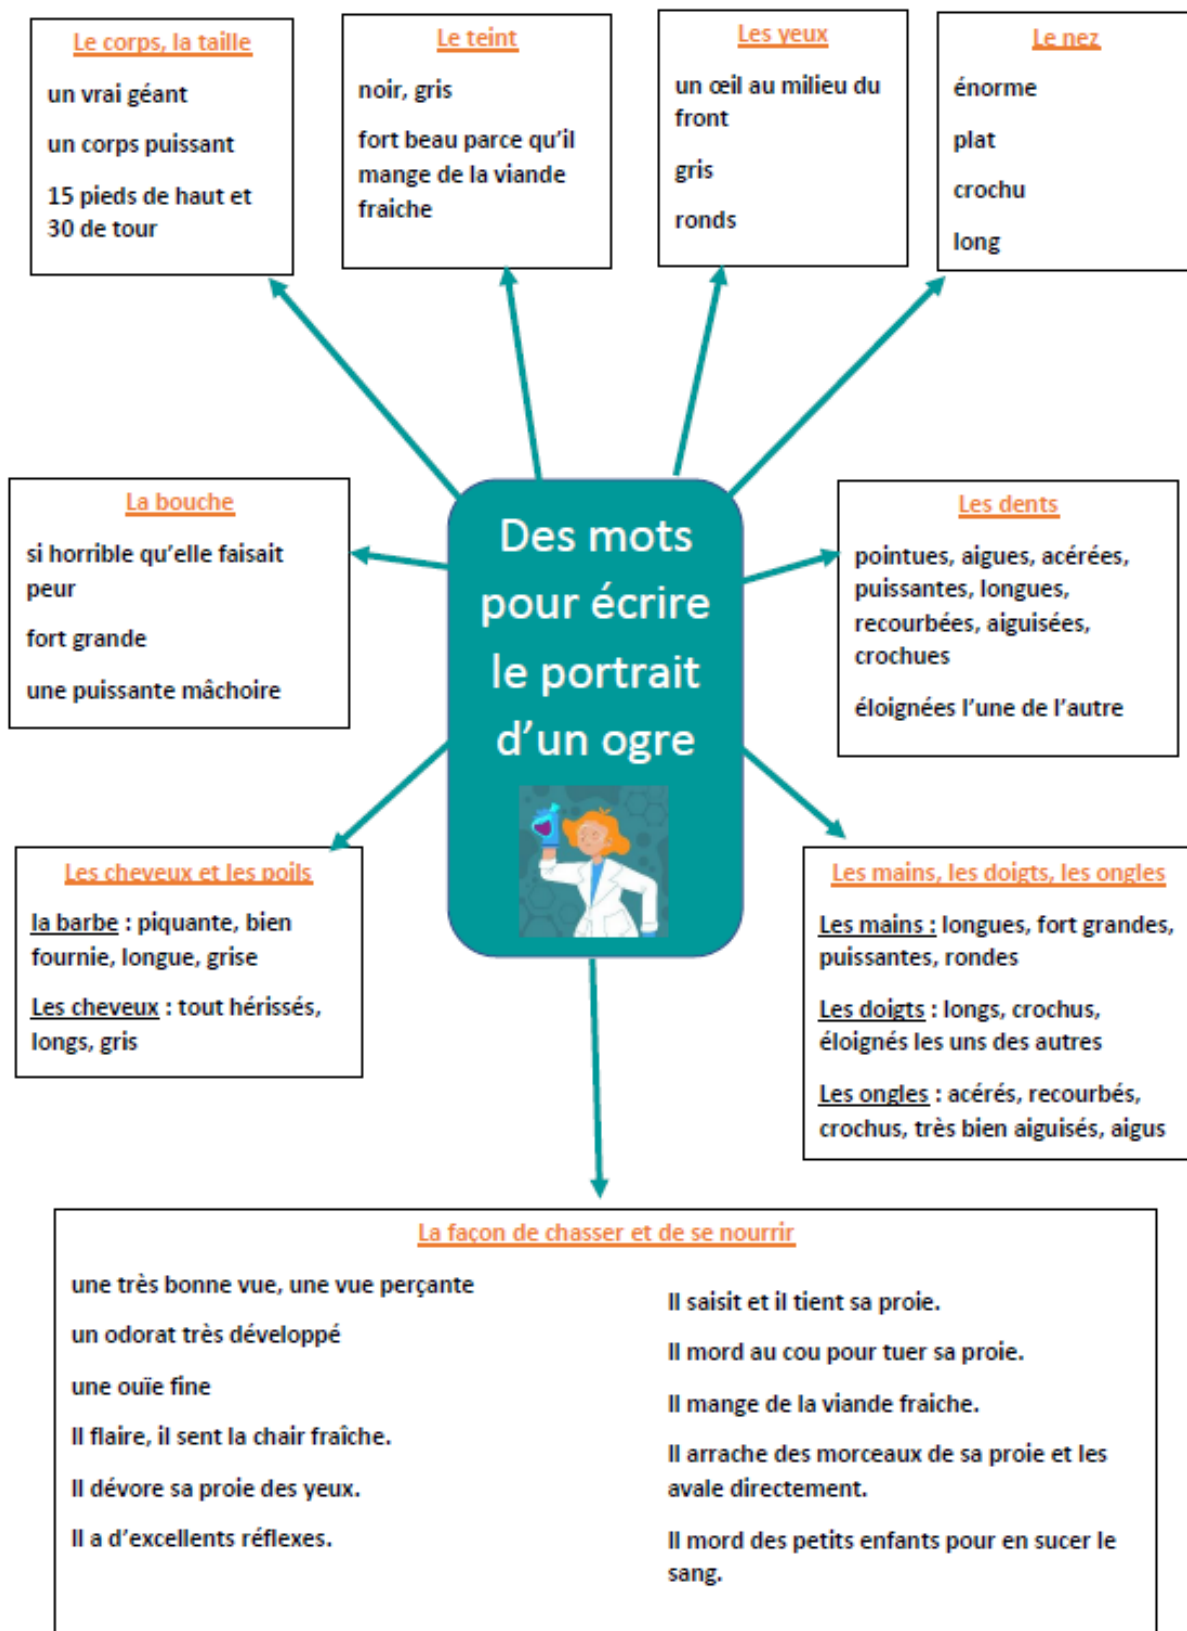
Le corps, la taille

un vrai géant

un corps puissant

15 pieds de haut et 30 de tour

Le teint

noir, gris

fort beau parce qu'il mange de la viande fraiche

Les yeux

un œil au milieu du front

gris

ronds

Le nez

énorme

plat

crochu

long

La bouche

si horrible qu'elle faisait peur

fort grande

une puissante mâchoire

Des mots pour écrire le portrait d'un ogre

Les dents

pointues, aigues, acérées, puissantes, longues, recourbées, aiguisées, crochues

éloignées l'une de l'autre

Les cheveux et les poils

la barbe : piquante, bien fournie, longue, grise

Les cheveux : tout hérissés, longs, gris

Les mains, les doigts, les ongles

Les mains : longues, fort grandes, puissantes, rondes

Les doigts : longs, crochus, éloignés les uns des autres

Les ongles : acérés, recourbés, crochus, très bien aiguisés, aigus

La façon de chasser et de se nourrir

une très bonne vue, une vue perçante

un odorat très développé

une ouïe fine

Il flaire, il sent la chair fraîche.

Il dévore sa proie des yeux.

Il a d'excellents réflexes.

Il saisit et il tient sa proie.

Il mord au cou pour tuer sa proie.

Il mange de la viande fraiche.

Il arrache des morceaux de sa proie et les avale directement.

Il mord des petits enfants pour en sucer le sang.